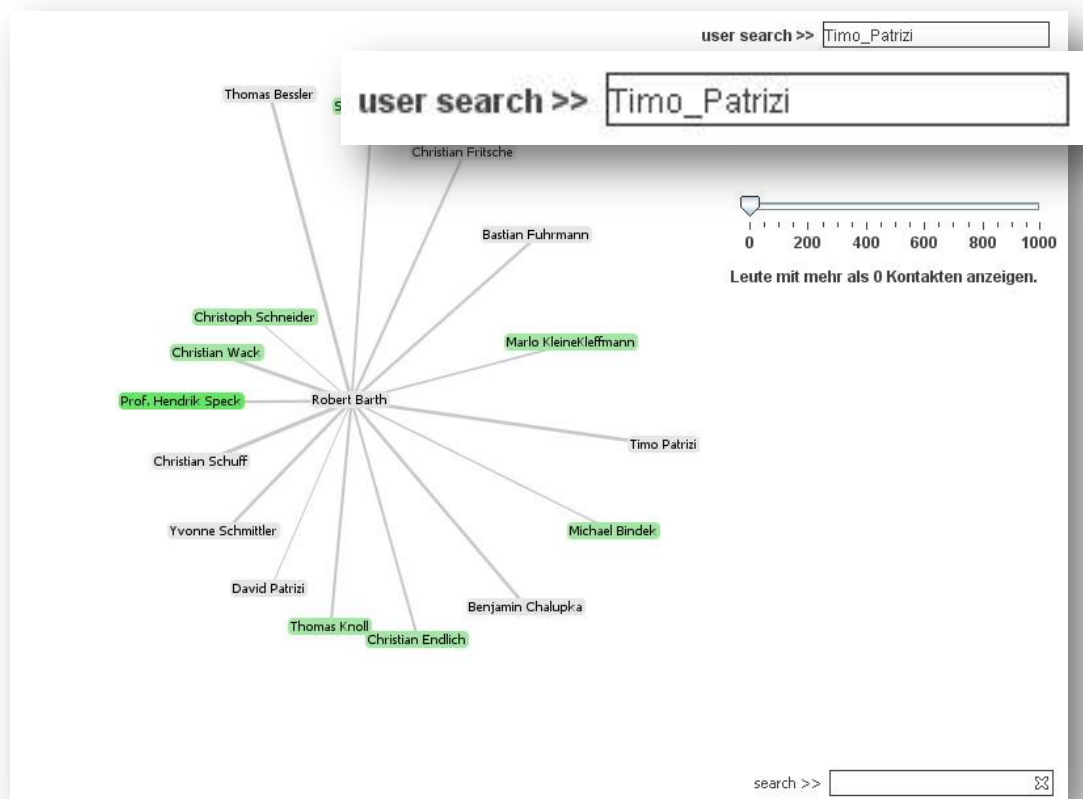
user search >> Timo_Patrizi

user search >> Timo_Patrizi

Thomas Bessler

Christian Fritsche

Bastian Fuhrmann

0 200 400 600 800 1000

Leute mit mehr als 0 Kontakten anzeigen.

Christoph Schneider

Marlo KleineKleffmann

Christian Wack

Prof. Hendrik Speck

Robert Barth

Timo Patrizi

Christian Schuff

Yvonne Schmittler

Michael Bindek

David Patrizi

Benjamin Chalupka

Thomas Knoll

Christian Endlich

search >>